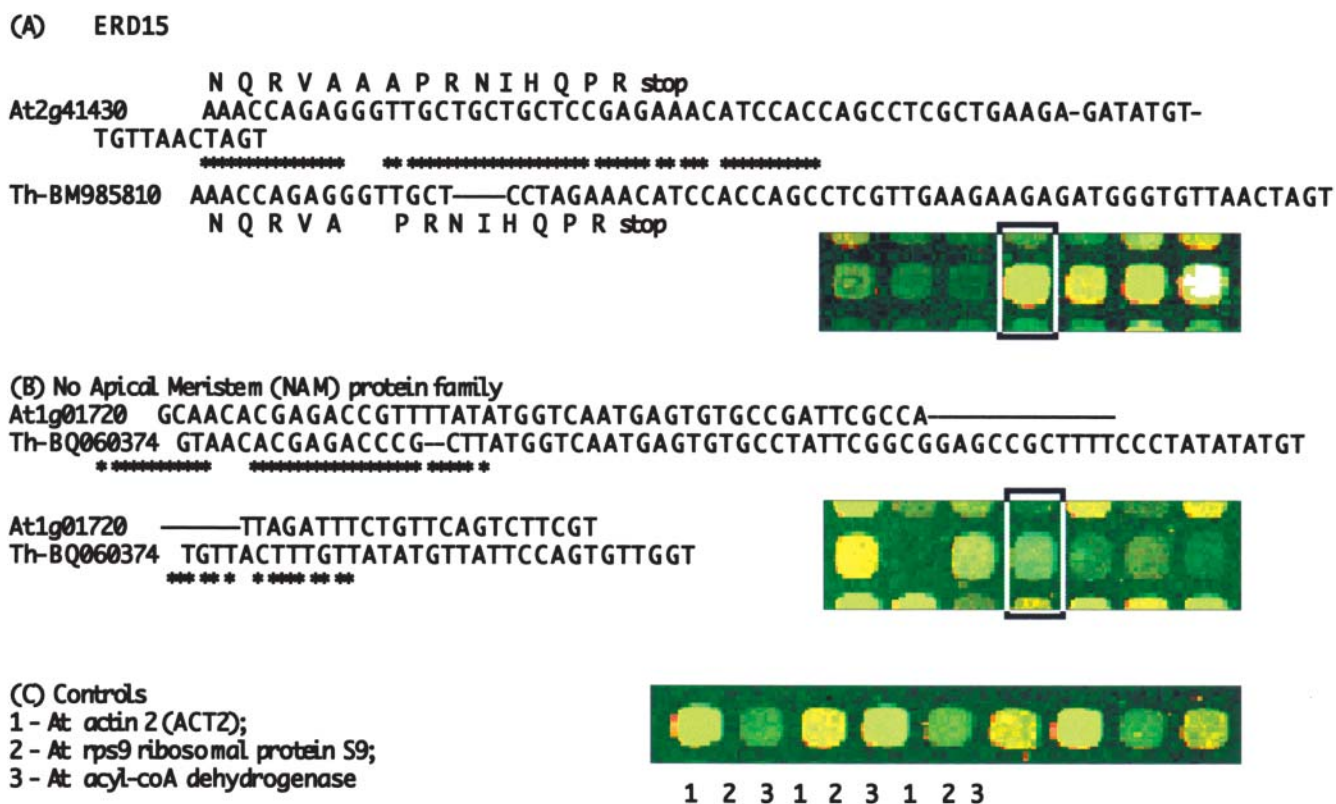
(A) ERD15

N Q R V A A A P R N I H Q P R stop
At2g41430 AAACCAGAGGGTTGCTGCTGCTCCGAGAAACATCCACCAGCCTCGCTGAAGA-GATATGT-TGTTAACTAGT
************** ** **************** ***** ** *** **********
Th-BM985810 AAACCAGAGGGTTGCT——CCTAGAAACATCCACCAGCCTCGTTGAAGAAGAGATGGGTGTTAACTAGT
N Q R V A P R N I H Q P R stop

(B) No Apical Meristem (NAM) protein family
At1g01720 GCAACACGAGACCGTTTTATATGGTCAATGAGTGTGCCGATTCGCCA——————
Th-BQ060374 GTAACACGAGACCCG—CTTATGGTCAATGAGTGTGCCTATTCGGCGGAGCCGCTTTTCCCTATATATGT
*********** ***************** ***** *

At1g01720 ——TTAGATTTCTGTTCAGTCTTCGT
Th-BQ060374 TGTTACTTTGTTATATGTTATTCCAGTGTTGGT
**** ** * ****** ** **

(C) Controls
1 - At actin 2 (ACT2);
2 - At rps9 ribosomal protein S9;
3 - At acyl-coA dehydrogenase

1 2 3 1 2 3 1 2 3